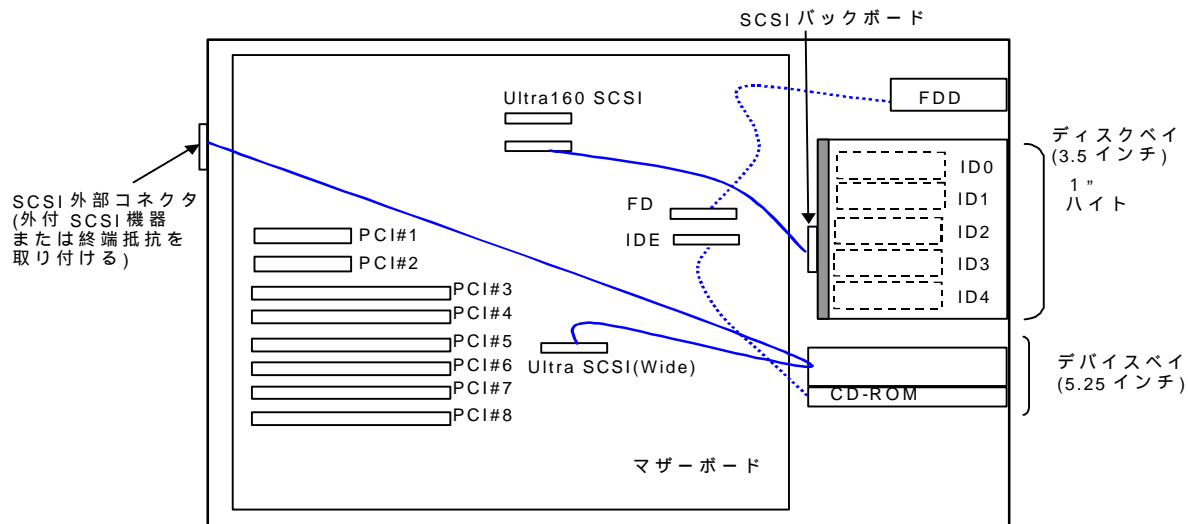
SCSI バックボード

Ultra160 SCSI

FDD

ディスクベイ
(3.5 インチ)

ID0
ID1
ID2
ID3
ID4

1"
ハイト

SCSI 外部コネクタ
(外付 SCSI 機器
または終端抵抗を
取り付ける)

FD
IDE

PCI#1
PCI#2
PCI#3
PCI#4
PCI#5
PCI#6
PCI#7
PCI#8

Ultra SCSI(Wide)

デバイスベイ
(5.25 インチ)

CD-ROM

マザーボード